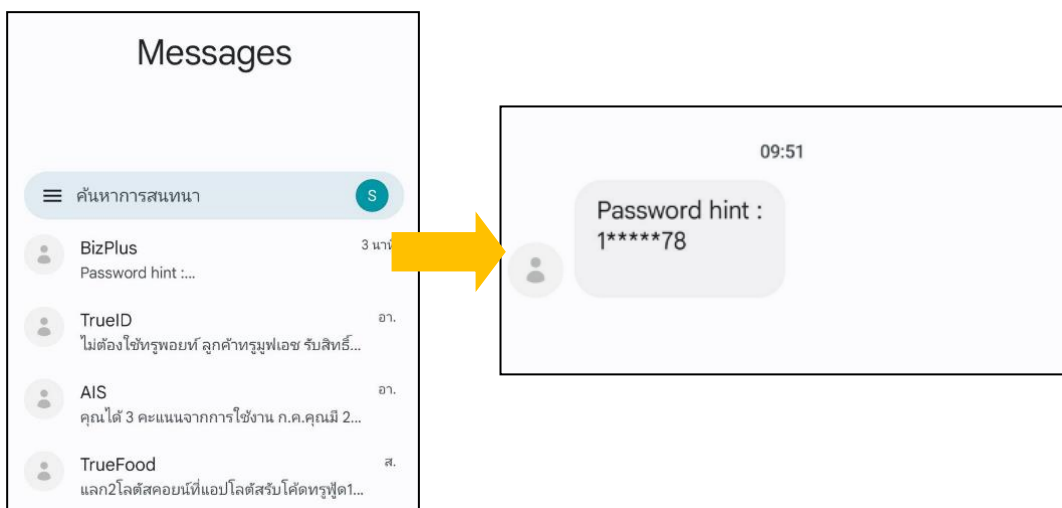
Messages

ค้นหาการสนทนา

S

BizPlus
3 นาที
Password hint :...

TrueID
อา.
ไม่ต้องใช้ทรูพอยท์ ลูกค้าทรูมูฟเอช รับสิทธิ์...

AIS
อา.
คุณได้ 3 คะแนนจากการใช้งาน ก.ค.คุณมี 2...

TrueFood
ส.
แลก2โลตัสคอยน์ที่แอปโลตัสรับโค้ดทรูฟู้ด1...

09:51

Password hint : 1*****78